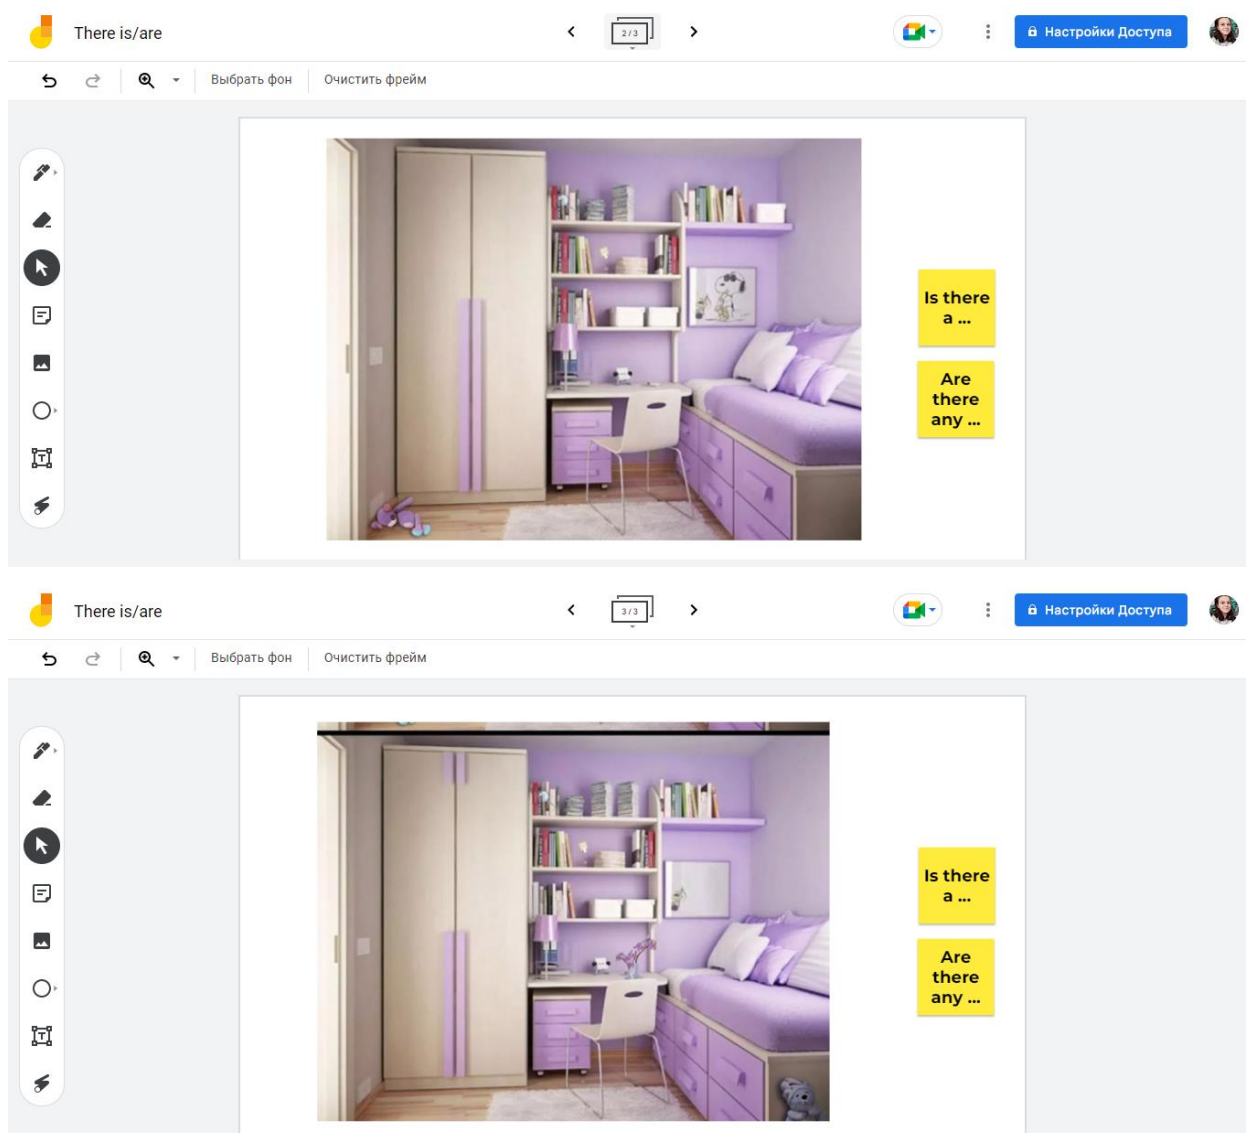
There is/are

2/3

Настройки Доступа

Выбрать фон

Очистить фрейм

Is there a ...

Are there any ...

There is/are

3/3

Настройки Доступа

Выбрать фон

Очистить фрейм

Is there a ...

Are there any ...